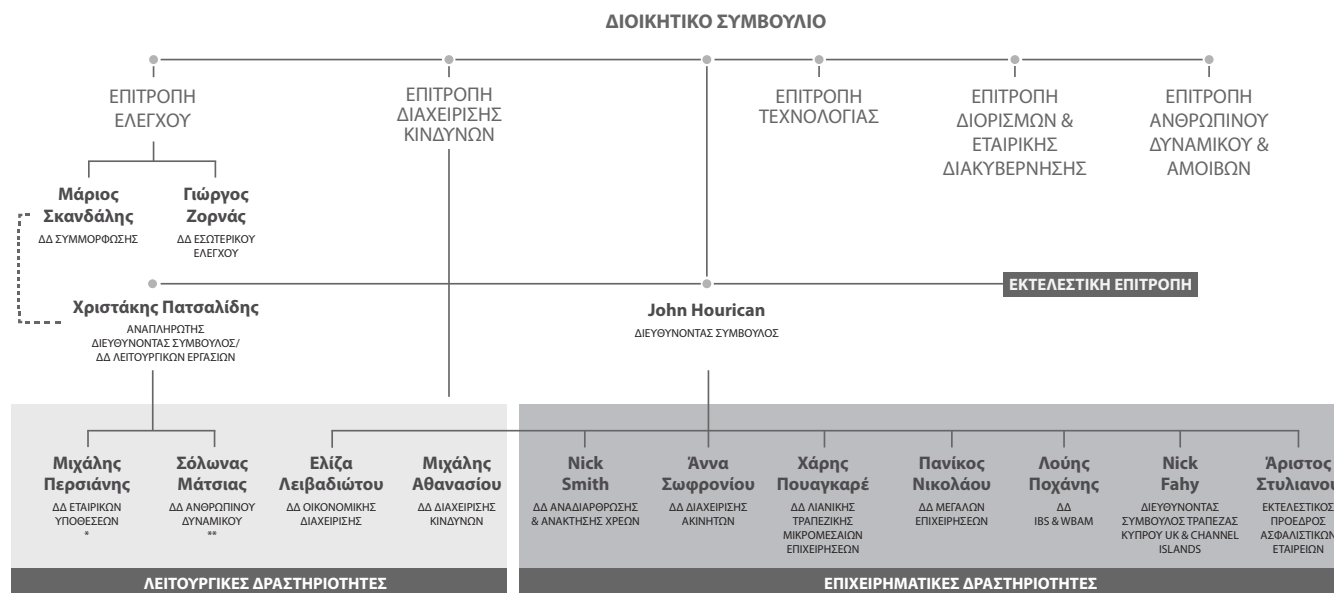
ΔΙΟΙΚΗΤΙΚΟ ΣΥΜΒΟΥΛΙΟ

ΕΠΙΤΡΟΠΗ ΕΛΕΓΧΟΥ

ΕΠΙΤΡΟΠΗ ΔΙΑΧΕΙΡΙΣΗΣ ΚΙΝΔΥΝΩΝ

ΕΠΙΤΡΟΠΗ ΤΕΧΝΟΛΟΓΙΑΣ

ΕΠΙΤΡΟΠΗ ΔΙΟΡΙΣΜΩΝ & ΕΤΑΙΡΙΚΗΣ ΔΙΑΚΥΒΕΡΝΗΣΗΣ

ΕΠΙΤΡΟΠΗ ΑΝΘΡΩΠΙΝΟΥ ΔΥΝΑΜΙΚΟΥ & ΑΜΟΙΒΩΝ

**Μάριος Σκανδάλης**
ΔΔ ΣΥΜΜΟΡΦΩΣΗΣ

**Γιώργος Ζορνάς**
ΔΔ ΕΣΩΤΕΡΙΚΟΥ ΕΛΕΓΧΟΥ

ΕΚΤΕΛΕΣΤΙΚΗ ΕΠΙΤΡΟΠΗ

**Χριστάκης Πατσαλίδης**
ΑΝΑΠΛΗΡΩΤΗΣ ΔΙΕΥΘΥΝΟΝΤΑΣ ΣΥΜΒΟΥΛΟΣ/ ΔΔ ΛΕΙΤΟΥΡΓΙΚΩΝ ΕΡΓΑΣΙΩΝ

**John Hourican**
ΔΙΕΥΘΥΝΟΝΤΑΣ ΣΥΜΒΟΥΛΟΣ

**Μιχάλης Περσιάνης**
ΔΔ ΕΤΑΙΡΙΚΩΝ ΥΠΟΘΕΣΕΩΝ
*

**Σόλωνας Μάτσιας**
ΔΔ ΑΝΘΡΩΠΙΝΟΥ ΔΥΝΑΜΙΚΟΥ
**

**Ελίζα Λειβαδιώτου**
ΔΔ ΟΙΚΟΝΟΜΙΚΗΣ ΔΙΑΧΕΙΡΙΣΗΣ

**Μιχάλης Αθανασίου**
ΔΔ ΔΙΑΧΕΙΡΙΣΗΣ ΚΙΝΔΥΝΩΝ

**Nick Smith**
ΔΔ ΑΝΑΔΙΑΡΘΡΩΣΗΣ & ΑΝΑΚΤΗΣΗΣ ΧΡΕΩΝ

**Άννα Σωφρονίου**
ΔΔ ΔΙΑΧΕΙΡΙΣΗΣ ΑΚΙΝΗΤΩΝ

**Χάρης Πουαγκαρέ**
ΔΔ ΛΙΑΝΙΚΗΣ ΤΡΑΠΕΖΙΚΗΣ ΜΙΚΡΟΜΕΣΑΙΩΝ ΕΠΙΧΕΙΡΗΣΕΩΝ

**Πανίκος Νικολάου**
ΔΔ ΜΕΓΑΛΩΝ ΕΠΙΧΕΙΡΗΣΕΩΝ

**Λούης Πογάνης**
ΔΔ IBS & WBAM

**Nick Fahy**
ΔΙΕΥΘΥΝΟΝΤΑΣ ΣΥΜΒΟΥΛΟΣ ΤΡΑΠΕΖΑΣ ΚΥΠΡΟΥ UK & CHANNEL ISLANDS

**Άριστος Στυλιανου**
ΕΚΤΕΛΕΣΤΙΚΟΣ ΠΡΟΕΔΡΟΣ ΑΣΦΑΛΙΣΤΙΚΩΝ ΕΤΑΙΡΕΙΩΝ

ΛΕΙΤΟΥΡΓΙΚΕΣ ΔΡΑΣΤΗΡΙΟΤΗΤΕΣ

ΕΠΙΧΕΙΡΗΜΑΤΙΚΕΣ ΔΡΑΣΤΗΡΙΟΤΗΤΕΣ